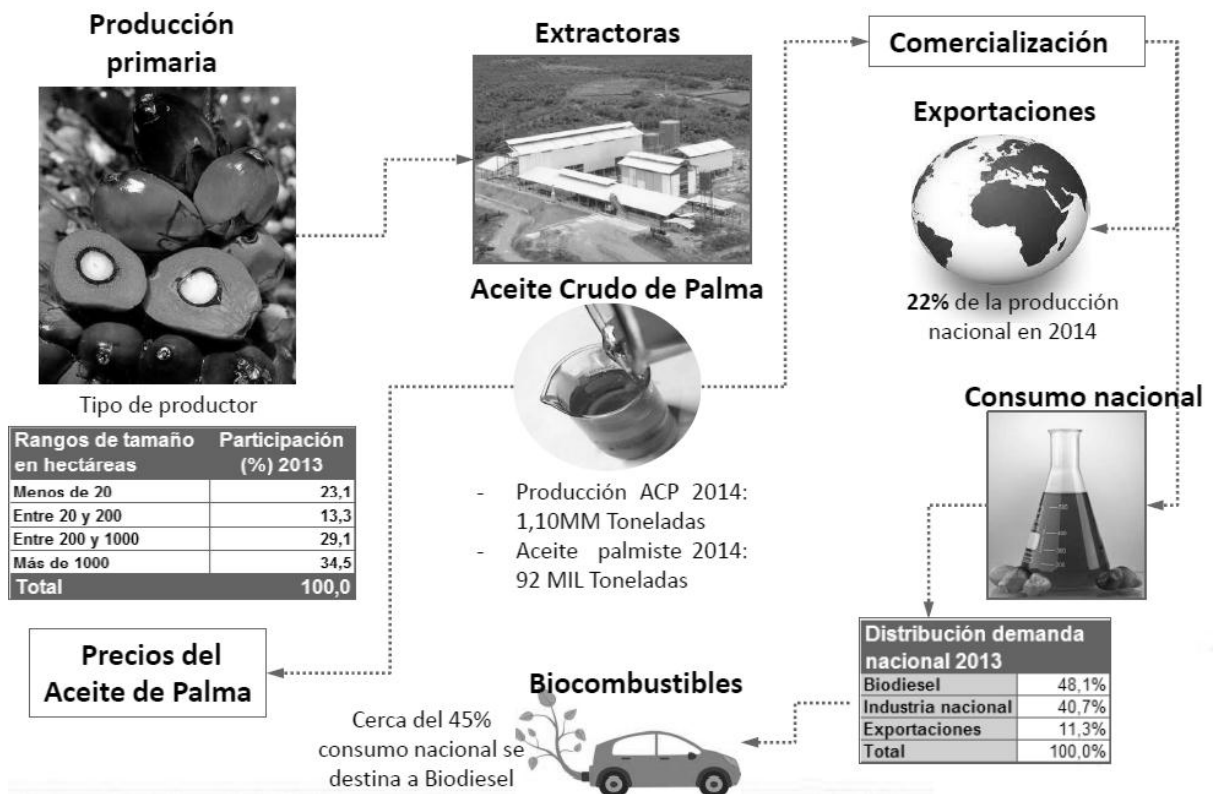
Producción primaria

Tipo de productor

| Rangos de tamaño en hectáreas | Participación (%) 2013 |
|---|---|
| Menos de 20 | 23,1 |
| Entre 20 y 200 | 13,3 |
| Entre 200 y 1000 | 29,1 |
| Más de 1000 | 34,5 |
| Total | 100,0 |

Extractoras

Aceite Crudo de Palma

- Producción ACP 2014: 1,10MM Toneladas
- Aceite palmiste 2014: 92 MIL Toneladas

Comercialización

Exportaciones

22% de la producción nacional en 2014

Consumo nacional

| Distribución demanda nacional 2013 | |
|---|---|
| Biodiesel | 48,1% |
| Industria nacional | 40,7% |
| Exportaciones | 11,3% |
| Total | 100,0% |

Precios del Aceite de Palma

Biocombustibles

Cerca del 45% consumo nacional se destina a Biodiesel